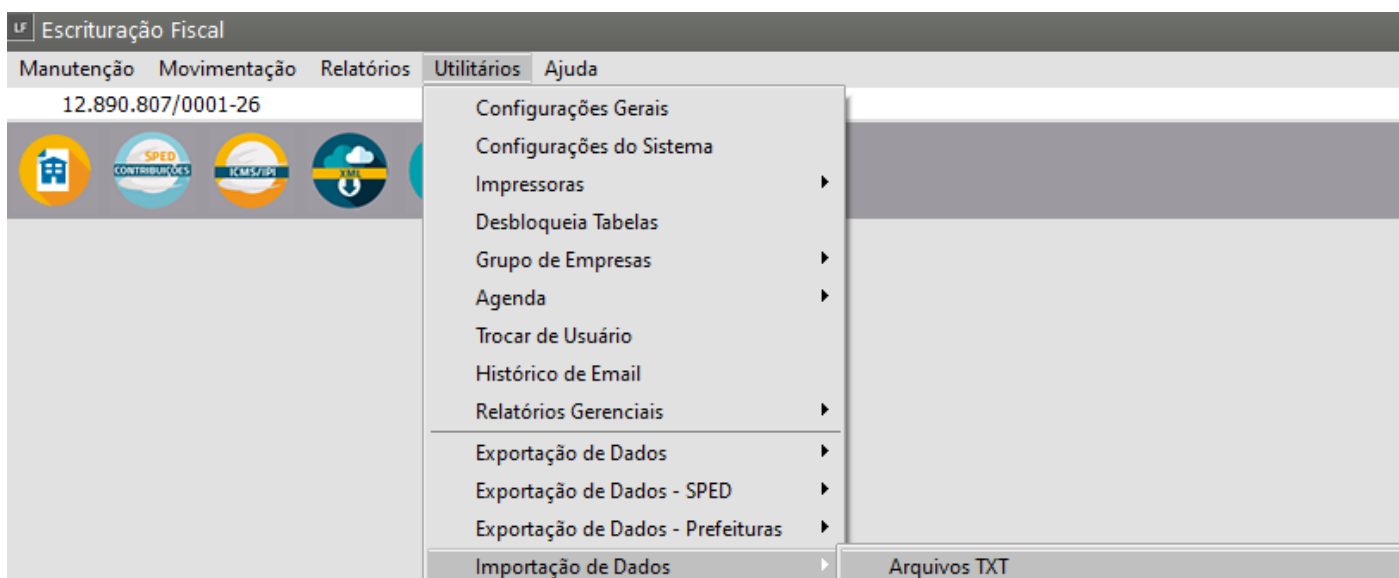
LF Escrituração Fiscal

Manutenção Movimentação Relatórios Utilitários Ajuda

12.890.807/0001-26

SPED CONTRIBUIÇÕES

ICMS/IPI

XML

Configurações Gerais
Configurações do Sistema
Impressoras
Desbloqueia Tabelas
Grupo de Empresas
Agenda
Trocar de Usuário
Histórico de Email
Relatórios Gerenciais
Exportação de Dados
Exportação de Dados - SPED
Exportação de Dados - Prefeituras
Importação de Dados

Arquivos TXT